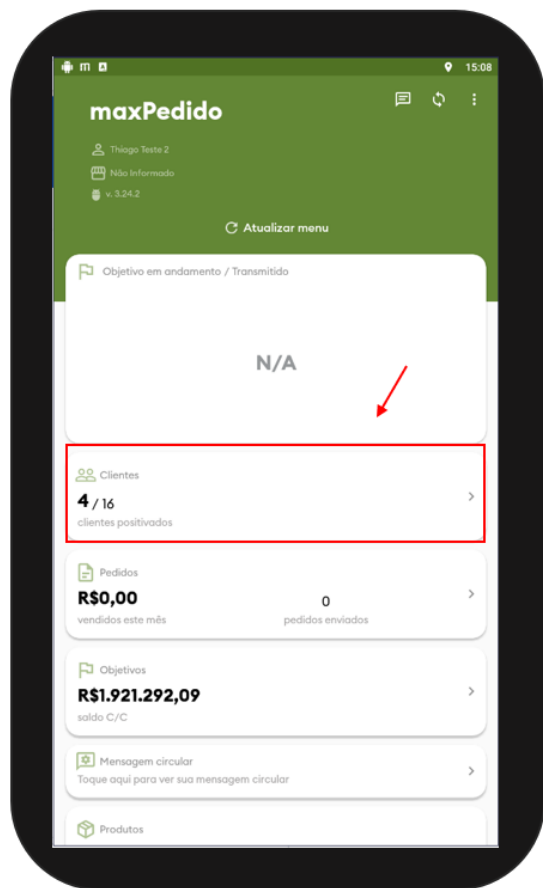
15:08

maxPedido

Thiago Teste 2

Não Informado

v. 3.24.2

Atualizar menu

Objetivo em andamento / Transmitido

N/A

Clientes

4 / 16

clientes positivados

Pedidos

R$0,00

vendidos este mês

0

pedidos enviados

Objetivos

R$1.921.292,09

saldo C/C

Mensagem circular

Toque aqui para ver sua mensagem circular

Produtos